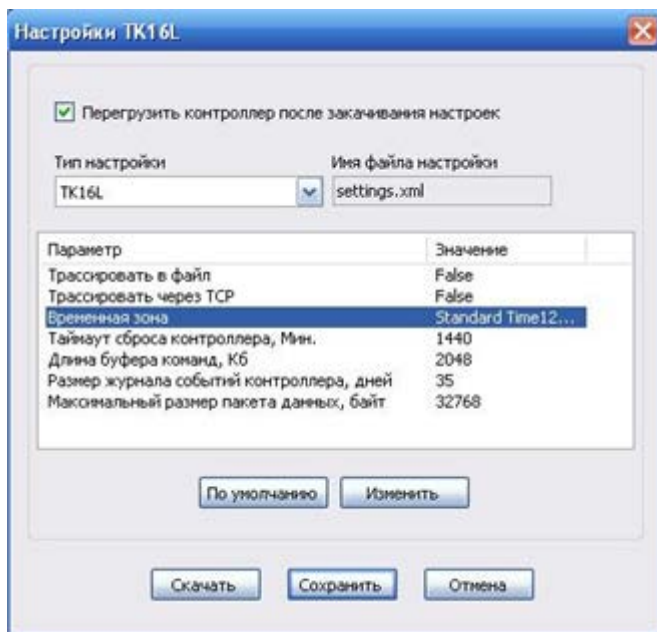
Настройки TK16L

Перегрузить контроллер после закачивания настроек

Тип настройки
TK16L

Имя файла настройки
settings.xml

| Параметр | Значение |
|---|---|
| Трассировать в файл | False |
| Трассировать через TCP | False |
| Временная зона | Standard Time12... |
| Таймаут сброса контроллера, Мин. | 1440 |
| Длина буфера команд, Кб | 2048 |
| Размер журнала событий контроллера, дней | 35 |
| Максимальный размер пакета данных, байт | 32768 |

По умолчанию
Изменить

Скачать
Сохранить
Отмена